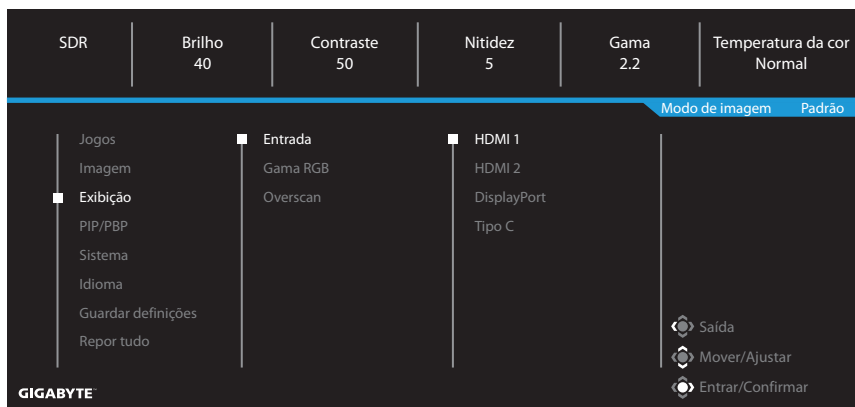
SDR | Brilho 40 | Contraste 50 | Nitidez 5 | Gama 2.2 | Temperatura da cor Normal

Modo de imagem Padrão

Jogos
Imagem
Exibição
PIP/PBP
Sistema
Idioma
Guardar definições
Repor tudo

Entrada
Gama RGB
Overscan

HDMI 1
HDMI 2
DisplayPort
Tipo C

Saída
Mover/Ajustar
Entrar/Confirmar

GIGABYTE